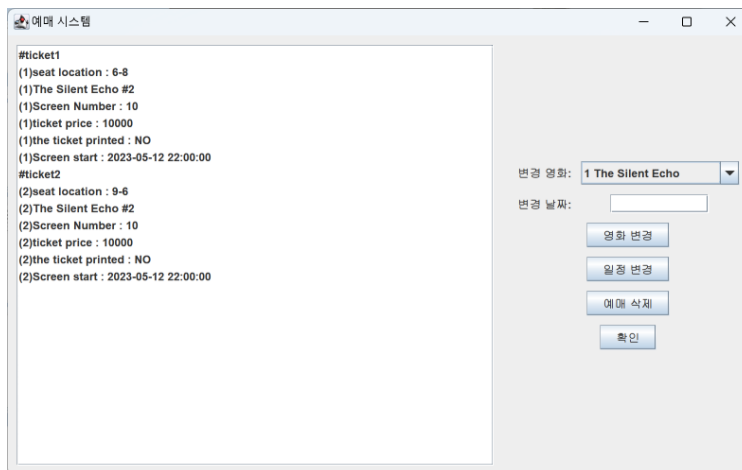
예매 시스템

#ticket1
(1)seat location : 6-8
(1)The Silent Echo #2
(1)Screen Number : 10
(1)ticket price : 10000
(1)the ticket printed : NO
(1)Screen start : 2023-05-12 22:00:00
#ticket2
(2)seat location : 9-6
(2)The Silent Echo #2
(2)Screen Number : 10
(2)ticket price : 10000
(2)the ticket printed : NO
(2)Screen start : 2023-05-12 22:00:00

변경 영화: 1 The Silent Echo
변경 날짜:
영화 변경
일정 변경
예매 삭제
확인